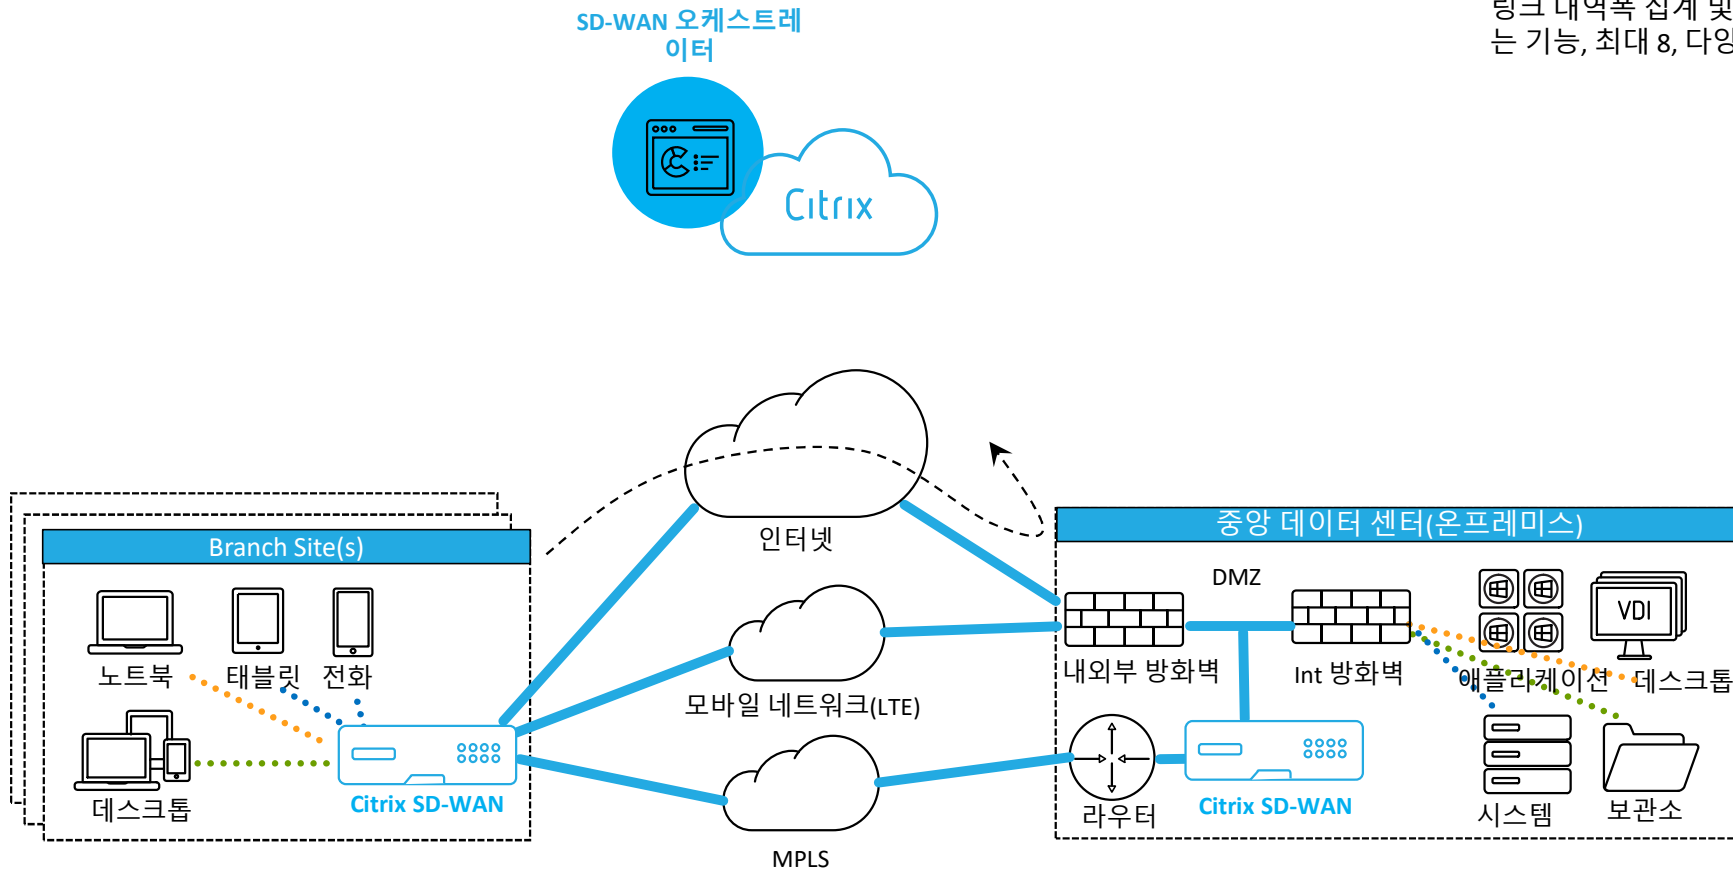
SD-WAN 오케스트레이터

링크 내역폭 집계 및
는 기능, 최대 8, 다양

Citrix

Branch Site(s)

노트북

태블릿

전화

데스크톱

Citrix SD-WAN

인터넷

모바일 네트워크(LTE)

MPLS

중앙 데이터 센터(온프레미스)

DMZ

내외부 방화벽

Int 방화벽

VDI

애플리케이션

데스크톱

라우터

Citrix SD-WAN

시스템

보관소